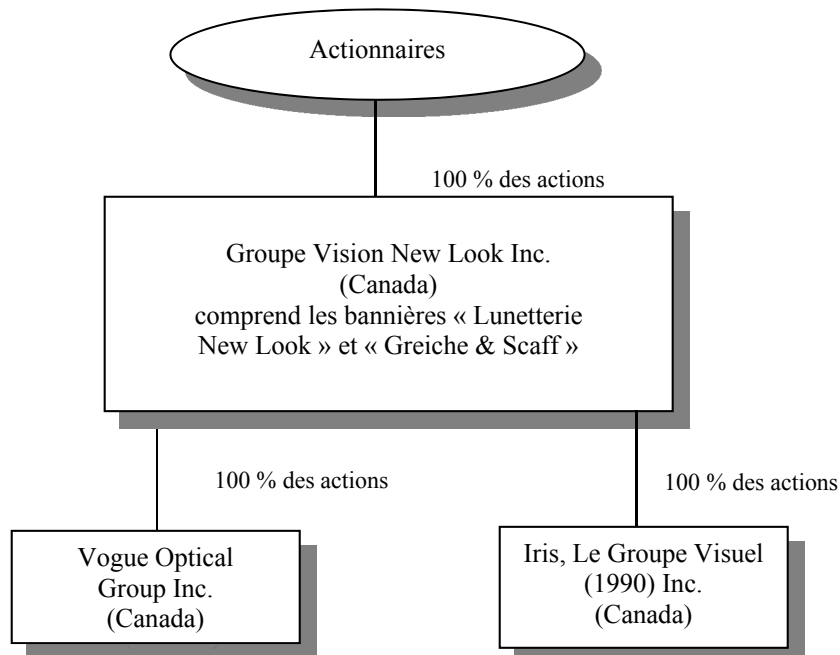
Actionnaires

100 % des actions

Groupe Vision New Look Inc.
(Canada)
comprend les bannières « Lunetterie New Look » et « Greiche & Scaff »

100 % des actions

100 % des actions

Vogue Optical Group Inc.
(Canada)

Iris, Le Groupe Visuel (1990) Inc.
(Canada)